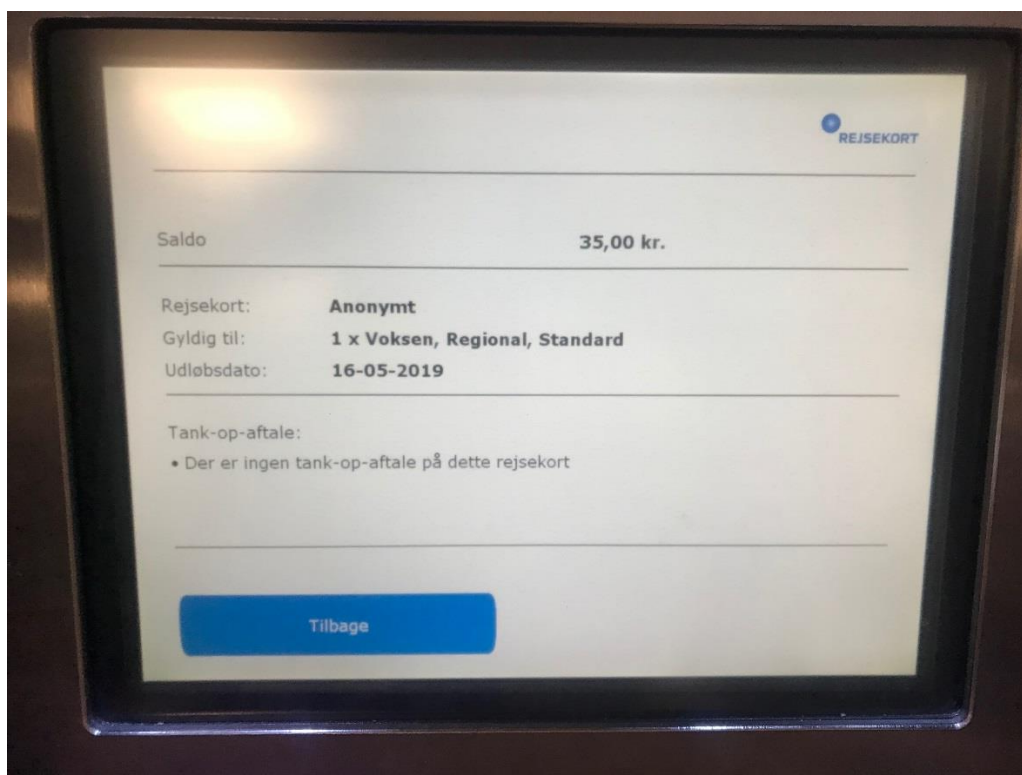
REJSEKORT

Saldo 35,00 kr.

| | |
|---|---|
| Rejsekort: | Anonymt |
| Gyldig til: | 1 x Voksen, Regional, Standard |
| Udløbsdato: | 16-05-2019 |

Tank-op-aftale:
• Der er ingen tank-op-aftale på dette rejsekort

Tilbage